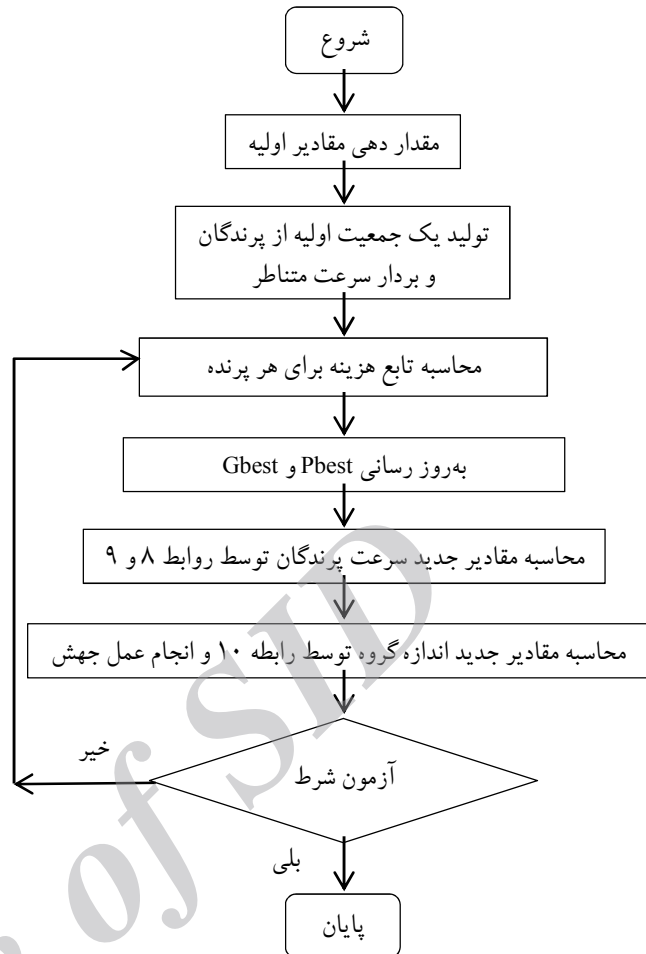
شروع

مقدار دهی مقادیر اولیه

تولید یک جمعیت اولیه از پرندگان و بردار سرعت متناظر

محاسبه تابع هزینه برای هر پرنده

به‌روز رسانی Pbest و Gbest

محاسبه مقادیر جدید سرعت پرندگان توسط روابط ۸ و ۹

محاسبه مقادیر جدید اندازه گروه توسط رابطه ۱۰ و انجام عمل جهش

خیر

آزمون شرط

بلی

پایان

Archive of SID